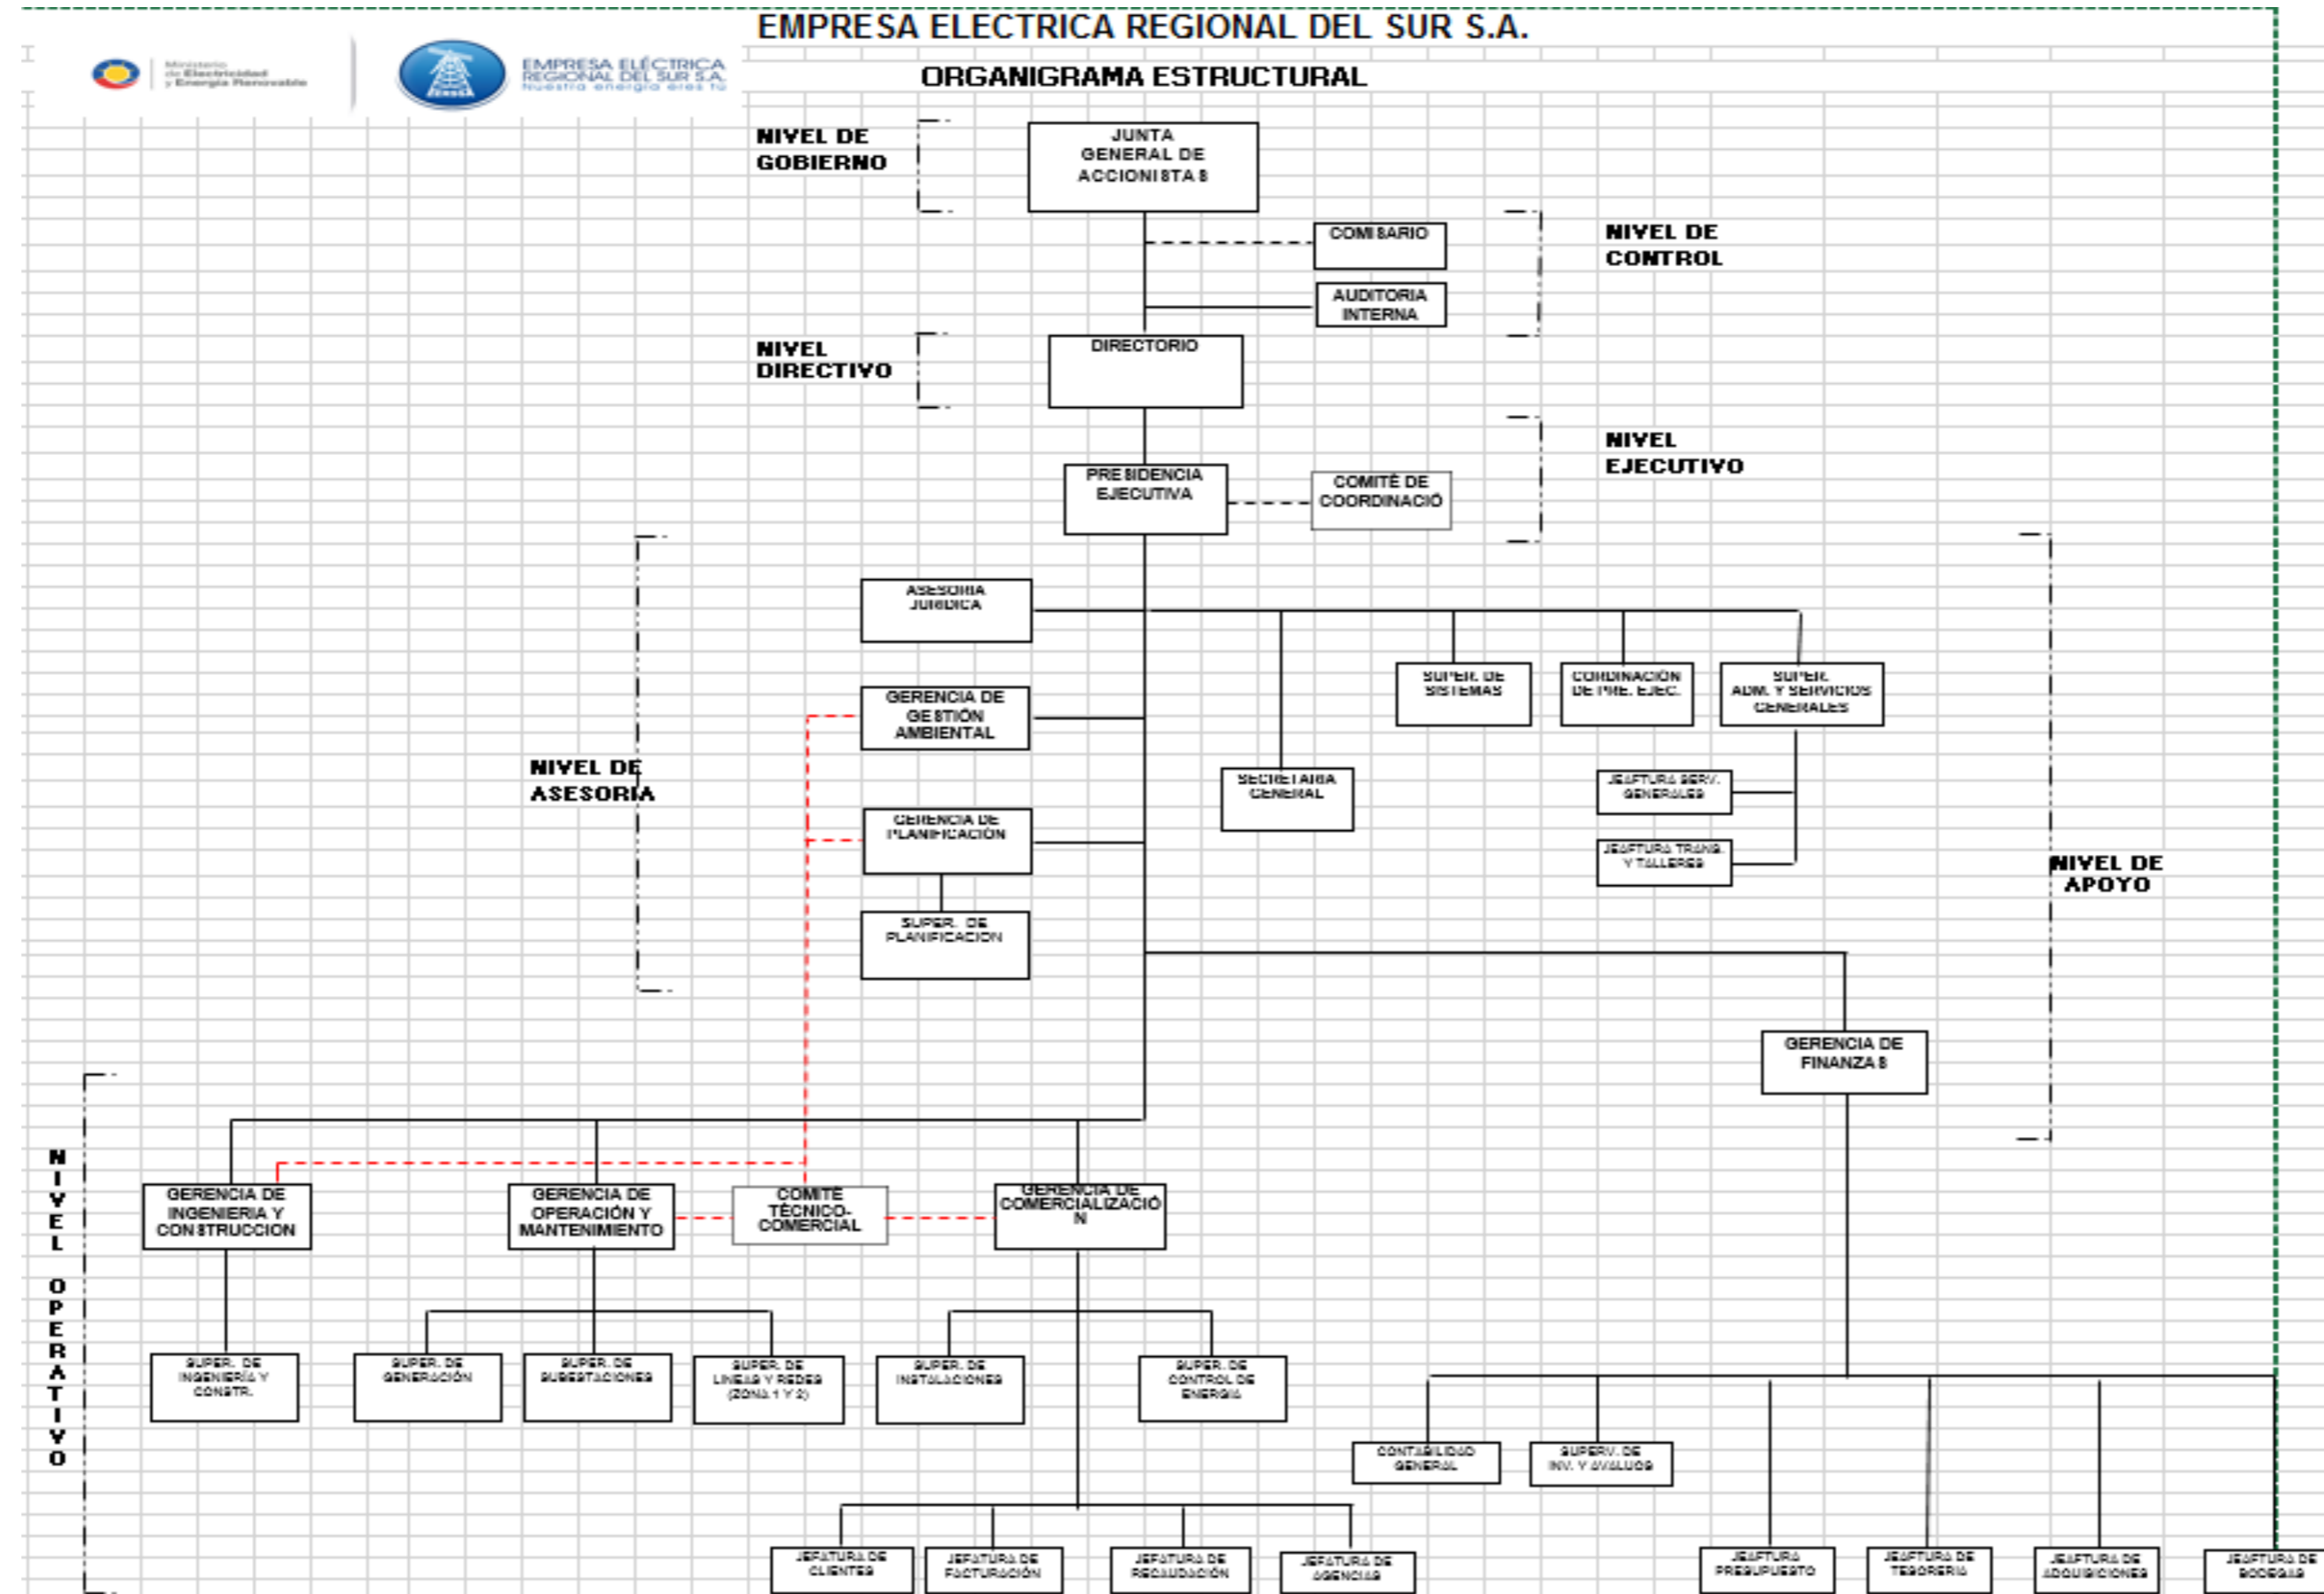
EMPRESA ELECTRICA REGIONAL DEL SUR S.A.

Ministerio de Electricidad y Energía Renovable

EMPRESA ELÉCTRICA REGIONAL DEL SUR S.A. nuestra energía eres tú

ORGANIGRAMA ESTRUCTURAL

NIVEL DE GOBIERNO

JUNTA GENERAL DE ACCIONISTAS

COMISARIO

AUDITORIA INTERNA

NIVEL DE CONTROL

NIVEL DIRECTIVO

DIRECTORIO

NIVEL EJECUTIVO

PRESIDENCIA EJECUTIVA

COMITÉ DE COORDINACIÓ

ASESORIA JURIDICA

SUPER. DE SISTEMAS

CORDINACIÓN DE PRE. EJEC.

SUPER. ADM. Y SERVICIOS GENERALES

GERENCIA DE GESTIÓN AMBIENTAL

NIVEL DE ASESORIA

SECRETARIA GENERAL

JEAFTURA SERV. GENERALES

JEAFTURA TRANS. Y TALLERES

GERENCIA DE PLANIFICACIÓN

NIVEL DE APOYO

SUPER. DE PLANIFICACION

GERENCIA DE FINANZAS

NIVEL OPERATIVO

GERENCIA DE INGENIERIA Y CONSTRUCCION

GERENCIA DE OPERACIÓN Y MANTENIMIENTO

COMITE TÉCNICO-COMERCIAL

GERENCIA DE COMERCIALIZACIÓN

SUPER. DE INGENIERÍA Y CONSTR.

SUPER. DE GENERACIÓN

SUPER. DE SUBESTACIONES

SUPER. DE LINEAS Y REDES (ZONA 1 Y 2)

SUPER. DE INSTALACIONES

SUPER. DE CONTROL DE ENERGIA

CONTABILIDAD GENERAL

SUPERV. DE INV. Y AVALUOS

JEFATURA DE CLIENTES

JEFATURA DE FACTURACIÓN

JEFATURA DE RECAUDACIÓN

JEFATURA DE AGENCIAS

JEAFTURA PRESUPUESTO

JEAFTURA DE TESORERIA

JEAFTURA DE ADQUISICIONES

JEAFTURA DE BODEGAS